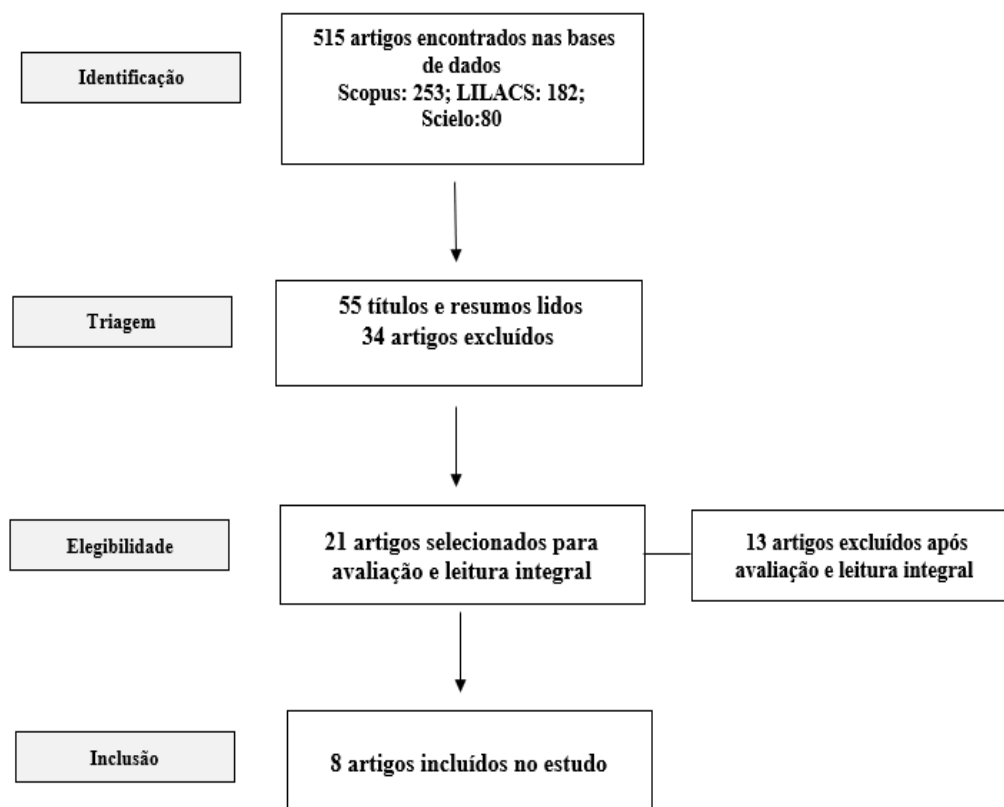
Identificação

515 artigos encontrados nas bases de dados
Scopus: 253; LILACS: 182; Scielo:80

Triagem

55 títulos e resumos lidos
34 artigos excluídos

Elegibilidade

21 artigos selecionados para avaliação e leitura integral

13 artigos excluídos após avaliação e leitura integral

Inclusão

8 artigos incluídos no estudo